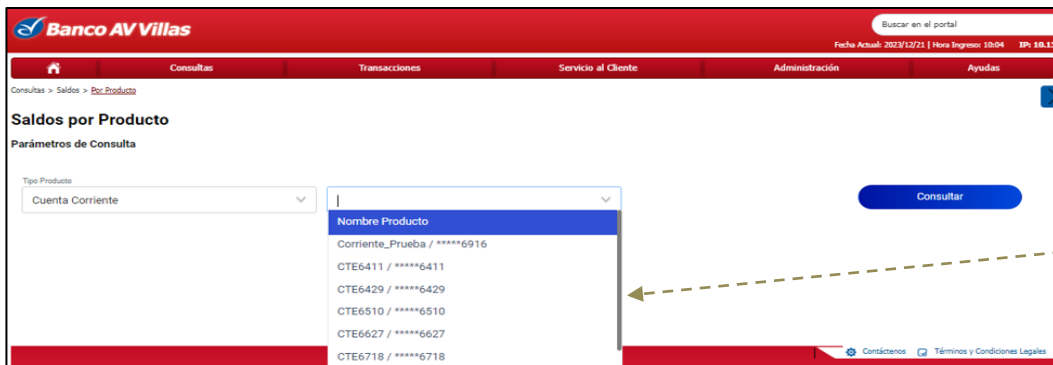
Banco AV Villas

Buscar en el portal

Fecha Actual: 2023/12/21 | Hora Ingreso: 10:04 IP: 10.1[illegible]

Consultas Transacciones Servicio al Cliente Administración Ayudas

Consultas > Saldos > Por Producto

Saldos por Producto

Parámetros de Consulta

Tipo Producto
Cuenta Corriente

Consultar

Nombre Producto
Corriente_Prueba / *****6916
CTE6411 / *****6411
CTE6429 / *****6429
CTE6510 / *****6510
CTE6627 / *****6627
CTE6718 / *****6718

Contáctenos Términos y Condiciones Legales